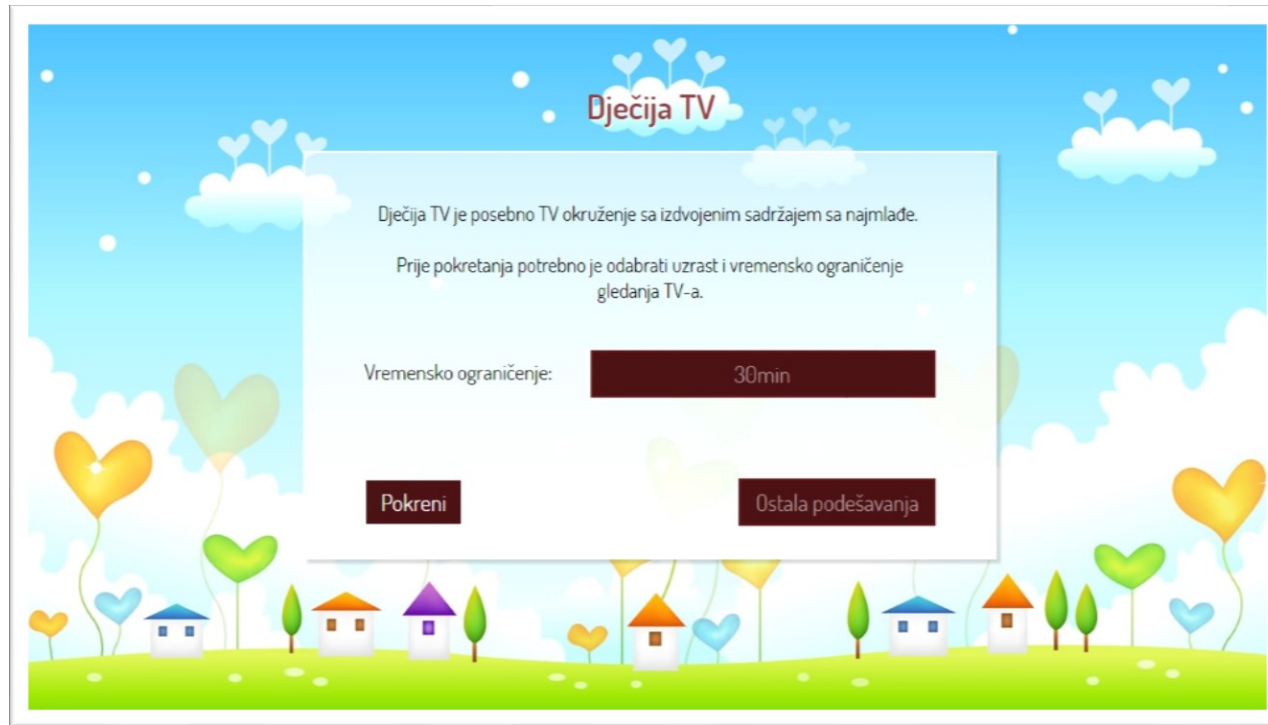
Dječija TV

Dječija TV je posebno TV okruženje sa izdvojenim sadržajem sa najmlađe.

Prije pokretanja potrebno je odabrati uzrast i vremensko ograničenje gledanja TV-a.

Vremensko ograničenje:

30min

Pokreni

Ostala podešavanja